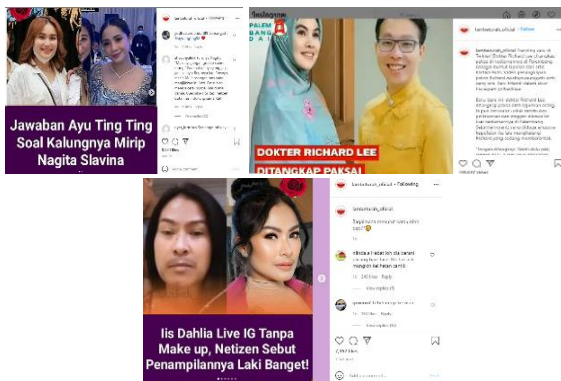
Jawaban Ayu Ting Ting Soal Kalungnya Mirip Nagita Slavina

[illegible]

DOKTER RICHARD LEE DITANGKAP PAKSA!

lambeturah_official

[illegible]

Iis Dahlia Live IG Tanpa Make up, Netizen Sebut Penampilannya Laki Banget!

lambeturah_official • Following

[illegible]